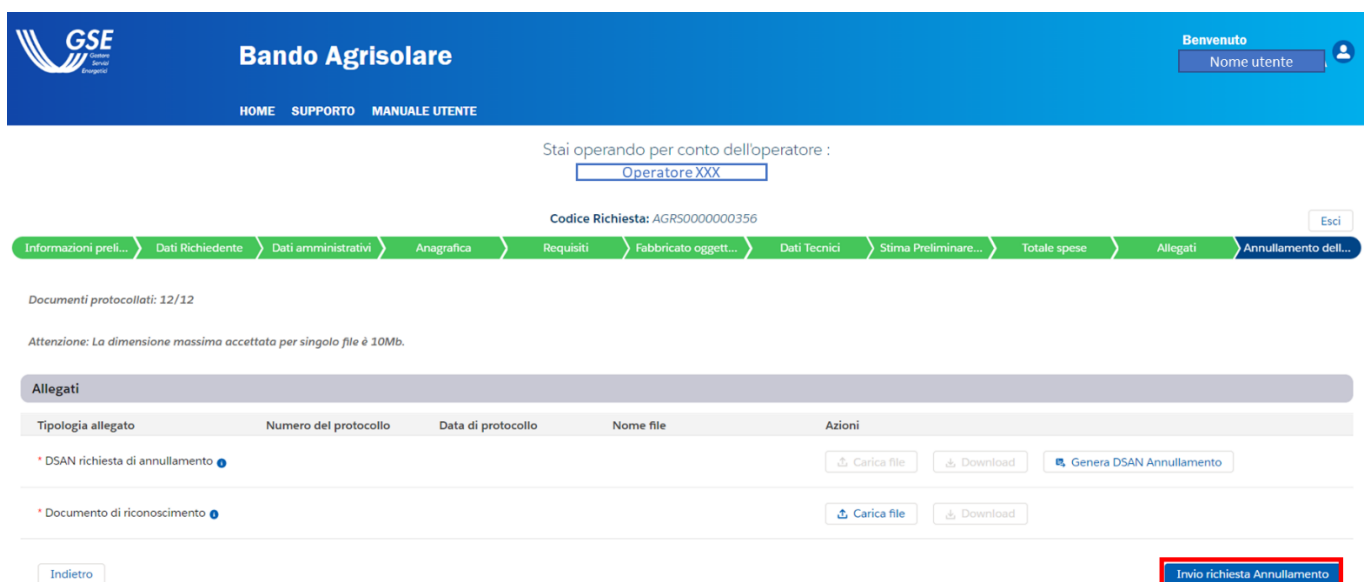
GSE Gestore Servizi Energetici

Bando Agrisolare

HOME SUPPORTO MANUALE UTENTE

Benvenuto
Nome utente

Stai operando per conto dell'operatore :
Operatore XXX

Codice Richiesta: AGRS0000000356

Esci

Informazioni preli... Dati Richiedente Dati amministrativi Anagrafica Requisiti Fabbricato oggett... Dati Tecnici Stima Preliminare... Totale spese Allegati Annullamento dell...

Documenti protocollati: 12/12

Attenzione: La dimensione massima accettata per singolo file è 10Mb.

Allegati

| Tipologia allegato | Numero del protocollo | Data di protocollo | Nome file | Azioni |
|---|---|---|---|---|
| * DSAN richiesta di annullamento | | | | Carica file Download Genera DSAN Annullamento |
| * Documento di riconoscimento | | | | Carica file Download |

Indietro

Invio richiesta Annullamento